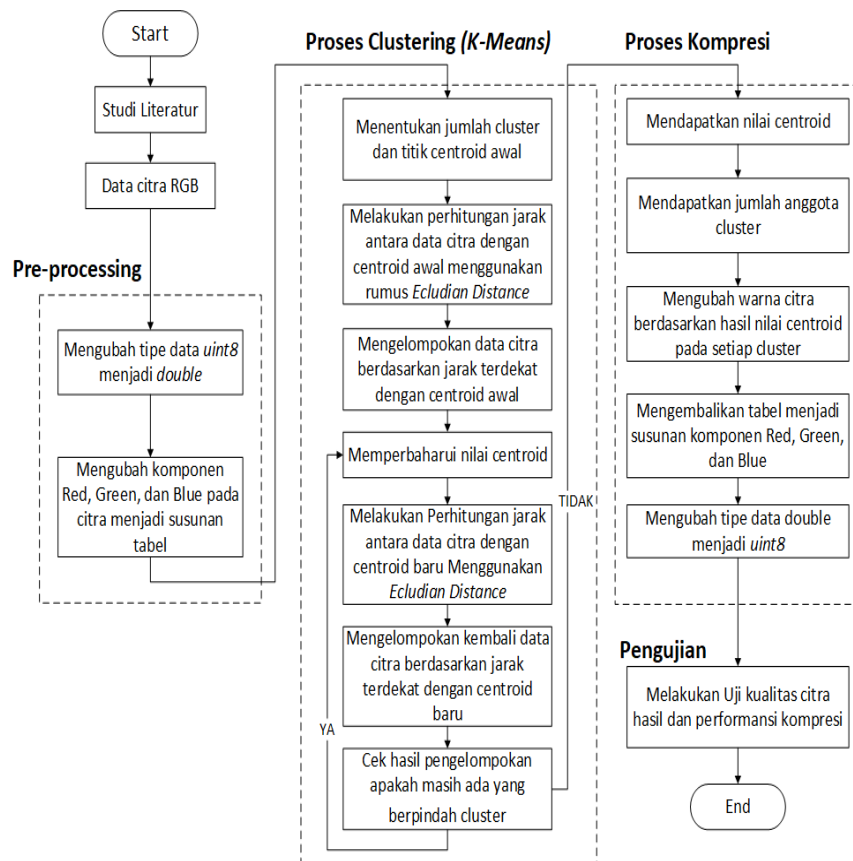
Start

Studi Literatur

Data citra RGB

Pre-processing

Mengubah tipe data *uint8* menjadi *double*

Mengubah komponen Red, Green, dan Blue pada citra menjadi susunan tabel

Proses Clustering (*K-Means*)

Menentukan jumlah cluster dan titik centroid awal

Melakukan perhitungan jarak antara data citra dengan centroid awal menggunakan rumus *Ecludian Distance*

Mengelompokan data citra berdasarkan jarak terdekat dengan centroid awal

Memperbaharui nilai centroid

Melakukan Perhitungan jarak antara data citra dengan centroid baru Menggunakan *Ecludian Distance*

Mengelompokan kembali data citra berdasarkan jarak terdekat dengan centroid baru

YA

Cek hasil pengelompokan apakah masih ada yang berpindah cluster

TIDAK

Proses Kompresi

Mendapatkan nilai centroid

Mendapatkan jumlah anggota cluster

Mengubah warna citra berdasarkan hasil nilai centroid pada setiap cluster

Mengembalikan tabel menjadi susunan komponen Red, Green, dan Blue

Mengubah tipe data double menjadi *uint8*

Pengujian

Melakukan Uji kualitas citra hasil dan performansi kompresi

End